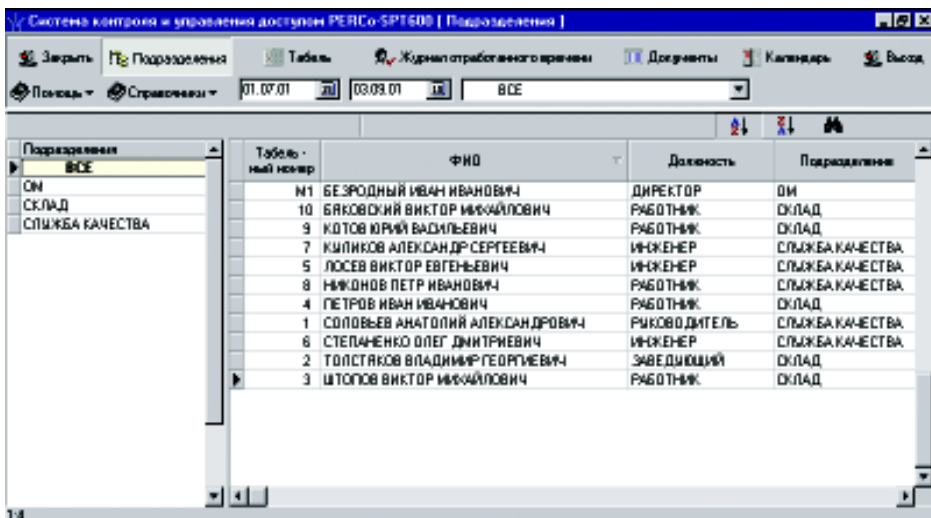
Система контроля и управления доступом PERCo-SPT600 [ Подразделения ]

Закрыть | Подразделения | Табель | Журнал отработанного времени | Документы | Календарь | Выход

Помощь ▾ | Справочники ▾ | 01.07.01 | 03.09.01 | ВСЕ

| Подразделения |
|---|
| ВСЕ |
| ОИ |
| СКЛАД |
| СЛУЖБА КАЧЕСТВА |

| Табельный номер | ФИО | Должность | Подразделение |
|---|---|---|---|
| N1 | БЕЗРОДНЫЙ ИВАН ИВАНОВИЧ | ДИРЕКТОР | ОИ |
| 10 | БЯКОВСКИЙ ВИКТОР МИХАЙЛОВИЧ | РАБОТНИК | СКЛАД |
| 9 | КОТОВ ЮРИЙ ВАСИЛЬЕВИЧ | РАБОТНИК | СКЛАД |
| 7 | КУЛИКОВ АЛЕКСАНДР СЕРГЕЕВИЧ | ИНЖЕНЕР | СЛУЖБА КАЧЕСТВА |
| 5 | ЛОСЕВ ВИКТОР ЕВГЕНЬЕВИЧ | ИНЖЕНЕР | СЛУЖБА КАЧЕСТВА |
| 8 | НИКОНОВ ПЕТР ИВАНОВИЧ | РАБОТНИК | СЛУЖБА КАЧЕСТВА |
| 4 | ПЕТРОВ ИВАН ИВАНОВИЧ | РАБОТНИК | СКЛАД |
| 1 | СОЛОВЬЕВ АНАТОЛИЙ АЛЕКСАНДРОВИЧ | РУКОВОДИТЕЛЬ | СЛУЖБА КАЧЕСТВА |
| 6 | СТЕПАНЕНКО ОЛЕГ ДМИТРИЕВИЧ | ИНЖЕНЕР | СЛУЖБА КАЧЕСТВА |
| 2 | ТОЛСТЯКОВ ВЛАДИМИР ГЕОРГИЕВИЧ | ЗАВЕДУЮЩИЙ | СКЛАД |
| 3 | ШТОПОВ ВИКТОР МИХАЙЛОВИЧ | РАБОТНИК | СКЛАД |

1:4